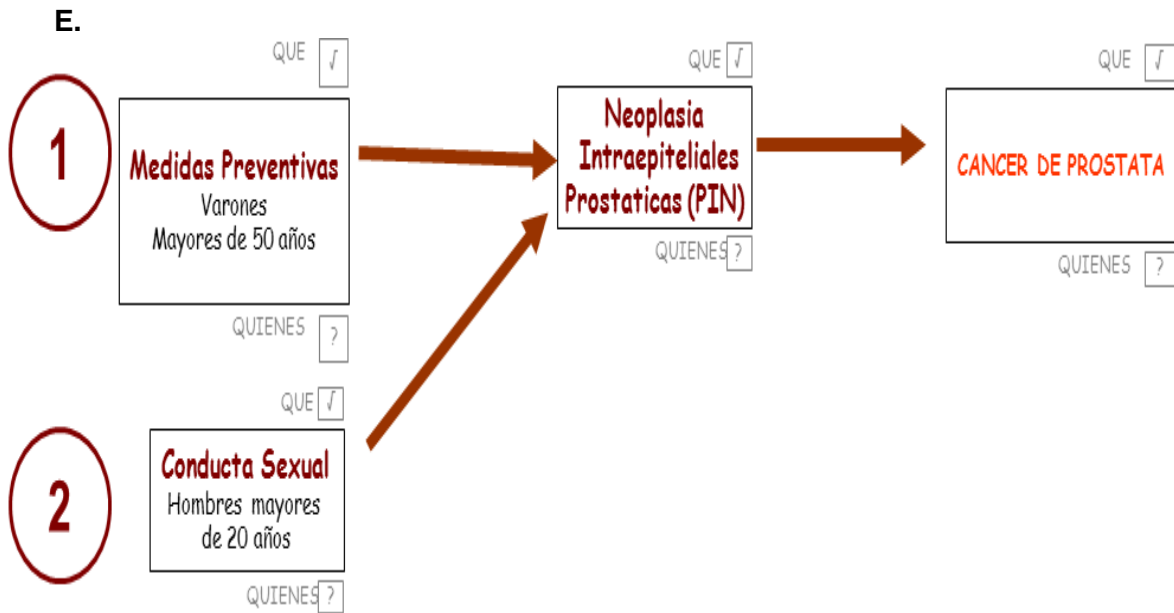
E.

QUE √

1

Medidas Preventivas
Varones
Mayores de 50 años

QUIENES ?

QUE √

2

Conducta Sexual
Hombres mayores de 20 años

QUIENES ?

QUE √

Neoplasia Intraepiteliales Prostaticas (PIN)

QUIENES ?

QUE √

CANCER DE PROSTATA

QUIENES ?